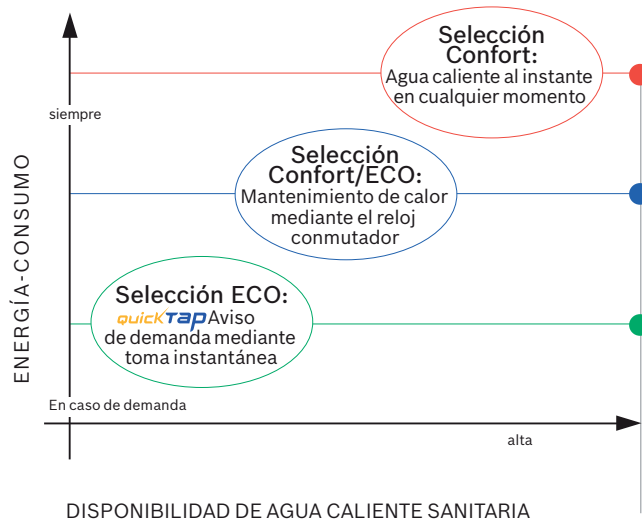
Selección Confort:
Agua caliente al instante en cualquier momento

siempre

Selección Confort/ECO:
Mantenimiento de calor mediante el reloj conmutador

ENERGÍA-CONSUMO

Selección ECO:
quickTAP Aviso de demanda mediante toma instantánea

En caso de demanda

alta

DISPONIBILIDAD DE AGUA CALIENTE SANITARIA